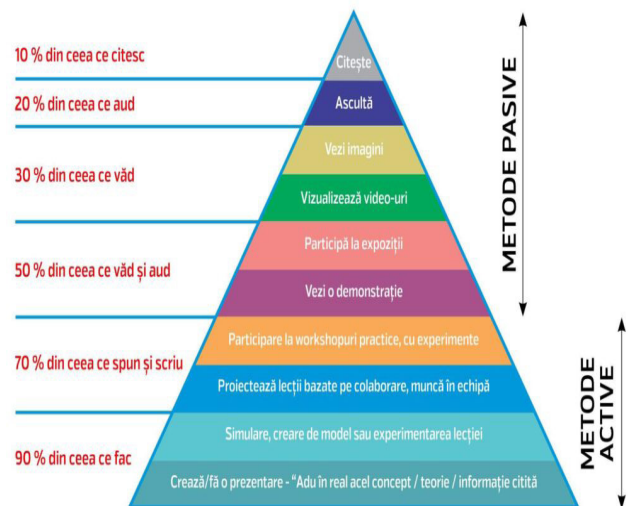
10 % din ceea ce citesc
20 % din ceea ce aud
30 % din ceea ce văd
50 % din ceea ce văd și aud
70 % din ceea ce spun și scriu
90 % din ceea ce fac

Citește
Ascultă
Vezi imagini
Vizualizează video-uri
Participă la expoziții
Vezi o demonstrație
Participare la workshopuri practice, cu experimente
Proiectează lecții bazate pe colaborare, muncă în echipă
Simulare, creare de model sau experimentarea lecției
Creează/fă o prezentare - "Adu în real acel concept / teorie / informație citită

METODE PASIVE
METODE ACTIVE